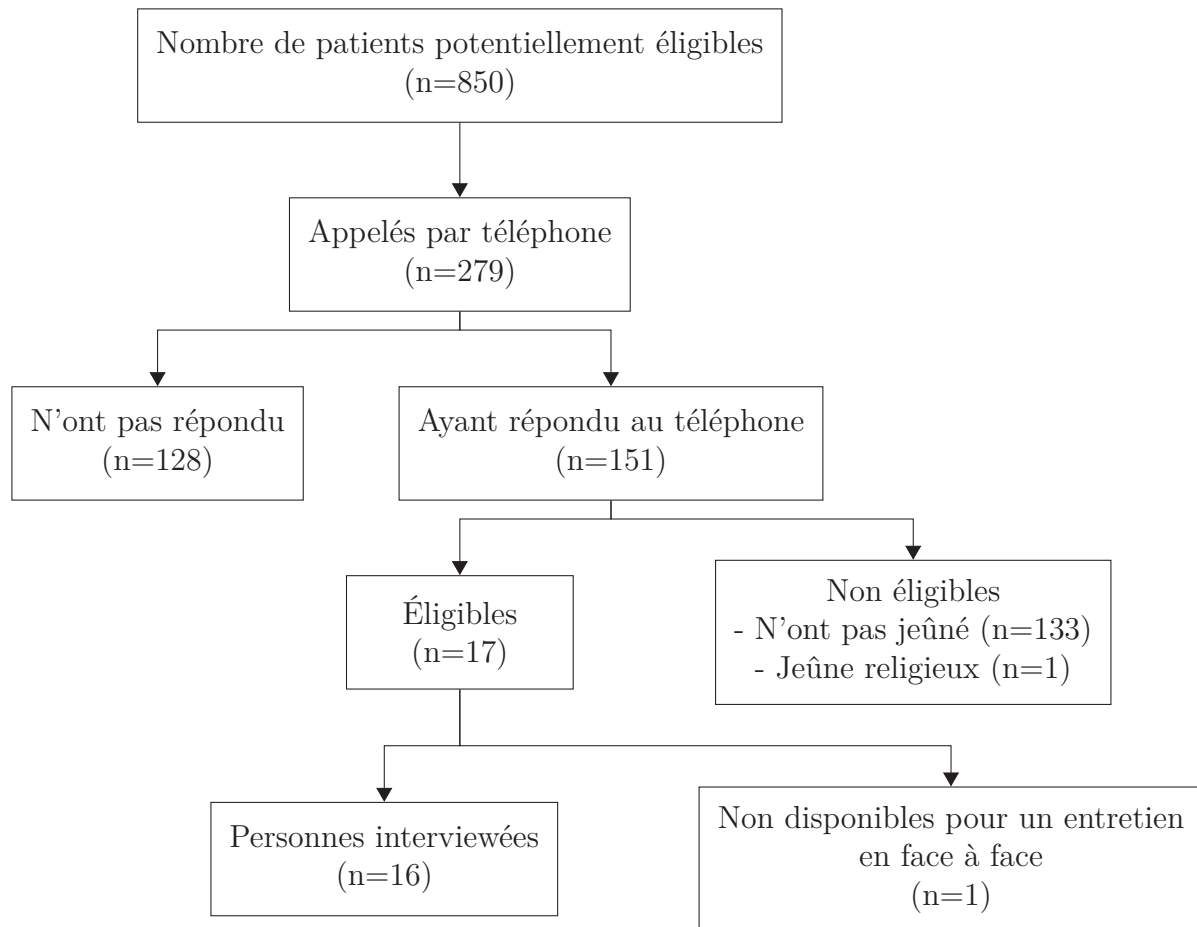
Nombre de patients potentiellement éligibles
(n=850)

Appelés par téléphone
(n=279)

N'ont pas répondu
(n=128)

Ayant répondu au téléphone
(n=151)

Éligibles
(n=17)

Non éligibles
- N'ont pas jeûné (n=133)
- Jeûne religieux (n=1)

Personnes interviewées
(n=16)

Non disponibles pour un entretien en face à face
(n=1)